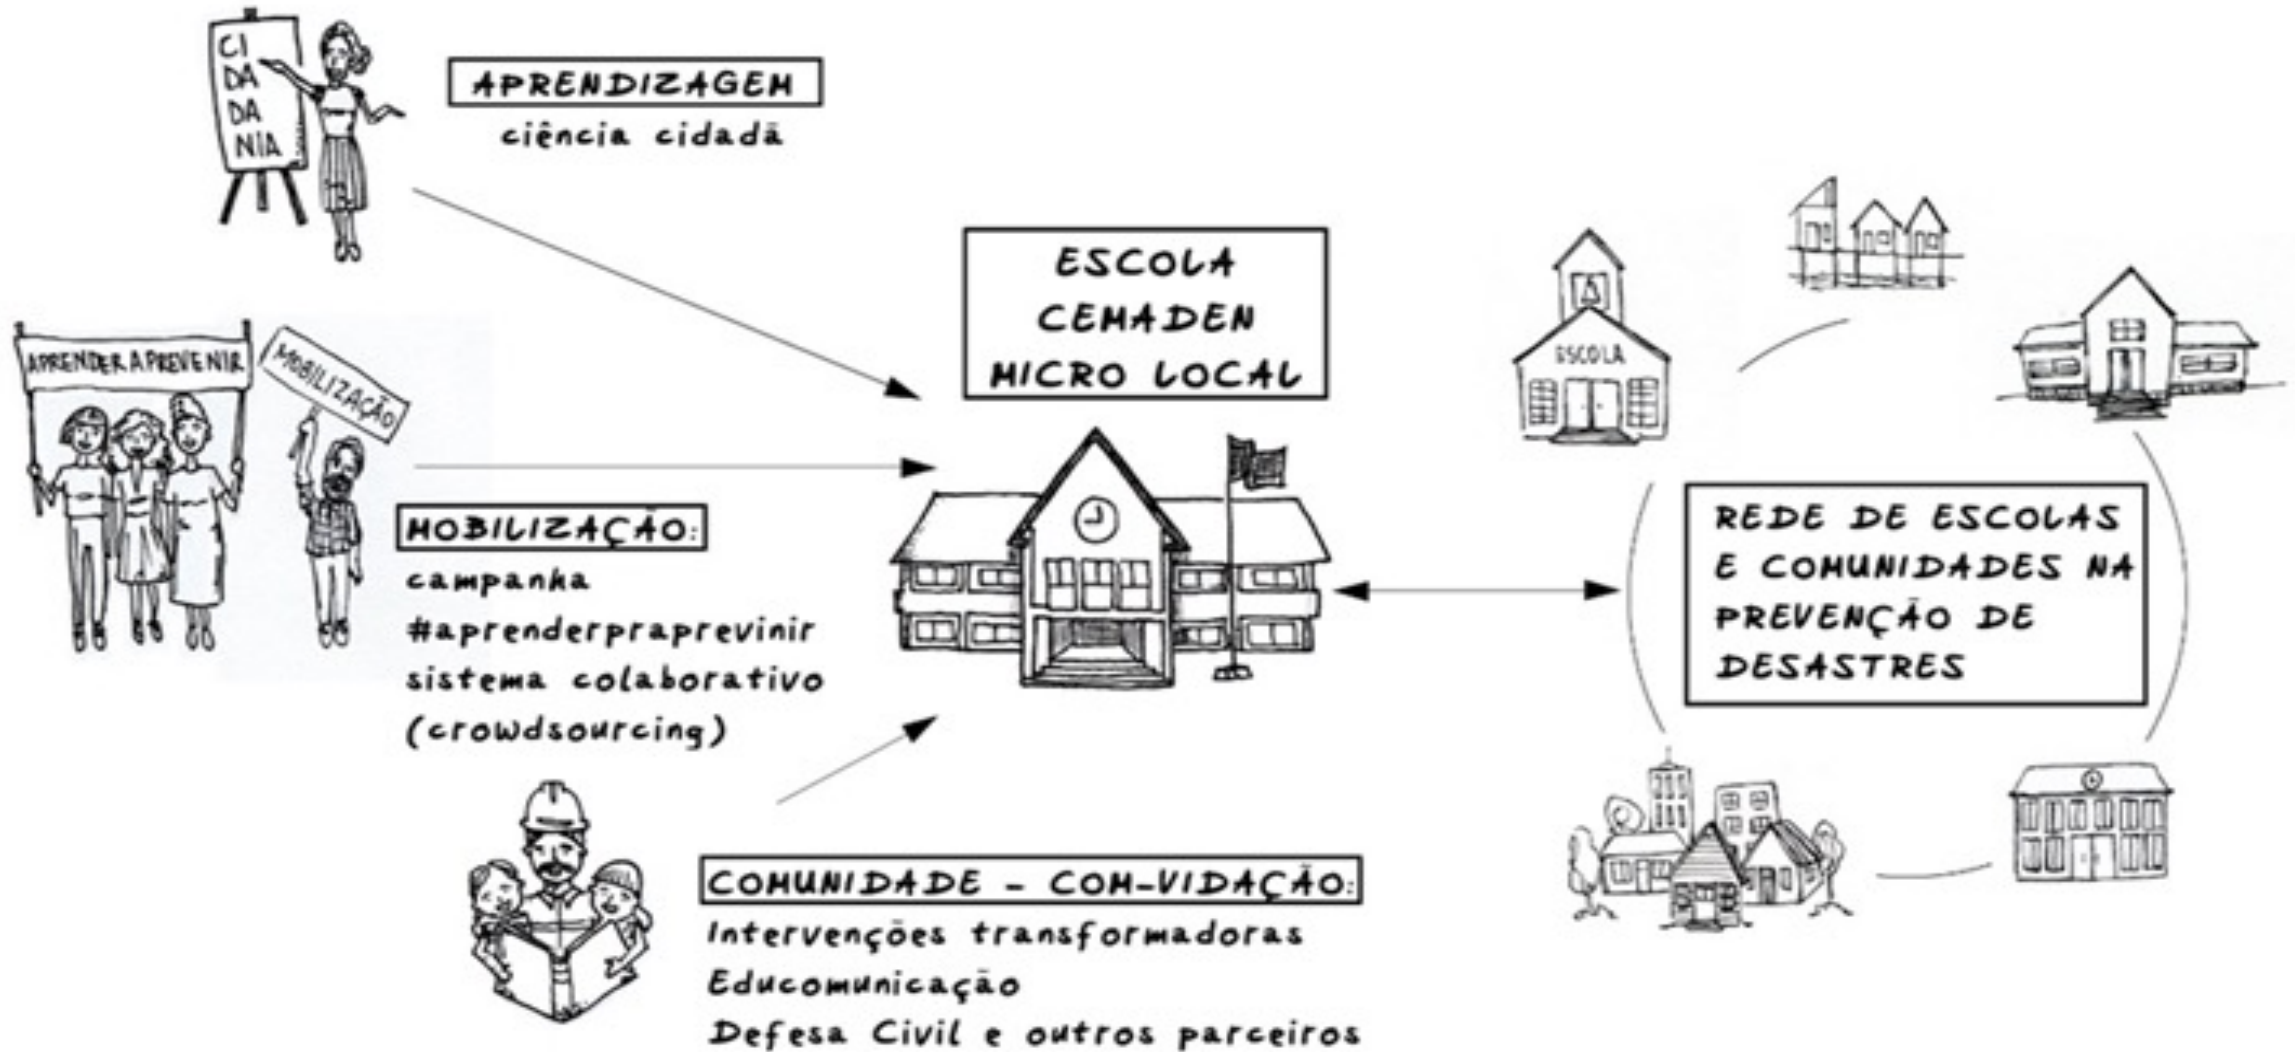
CI
DA
DA
NIA

APRENDIZAGEM
ciência cidadã

ESCOLA
CEMADEN
MICRO LOCAL

APRENDER A PREVENIR

MOBILIZAÇÃO

MOBILIZAÇÃO:
campanha
#aprenderpraprevinir
sistema colaborativo
(crowdsourcing)

ESCOLA

REDE DE ESCOLAS
E COMUNIDADES NA
PREVENÇÃO DE
DESASTRES

COMUNIDADE - COM-VIDAÇÃO:
Intervenções transformadoras
Educomunicação
Defesa Civil e outros parceiros